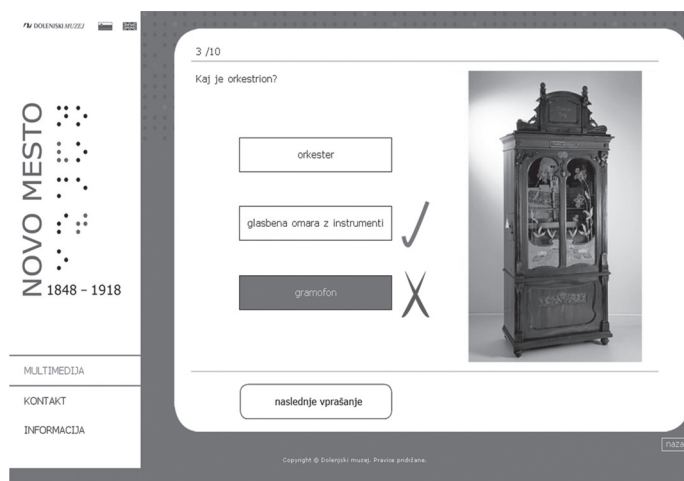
DOLENJSKI MUZEJ

NOVO MESTO
1848 – 1918

MULTIMEDIJA
KONTAKT
INFORMACIJA

3 /10

Kaj je orkestrion?

orkester

glasbena omara z instrumenti

gramofon

naslednje vprašanje

Copyright © Dolenjski muzej. Pravice pridržane.

naza